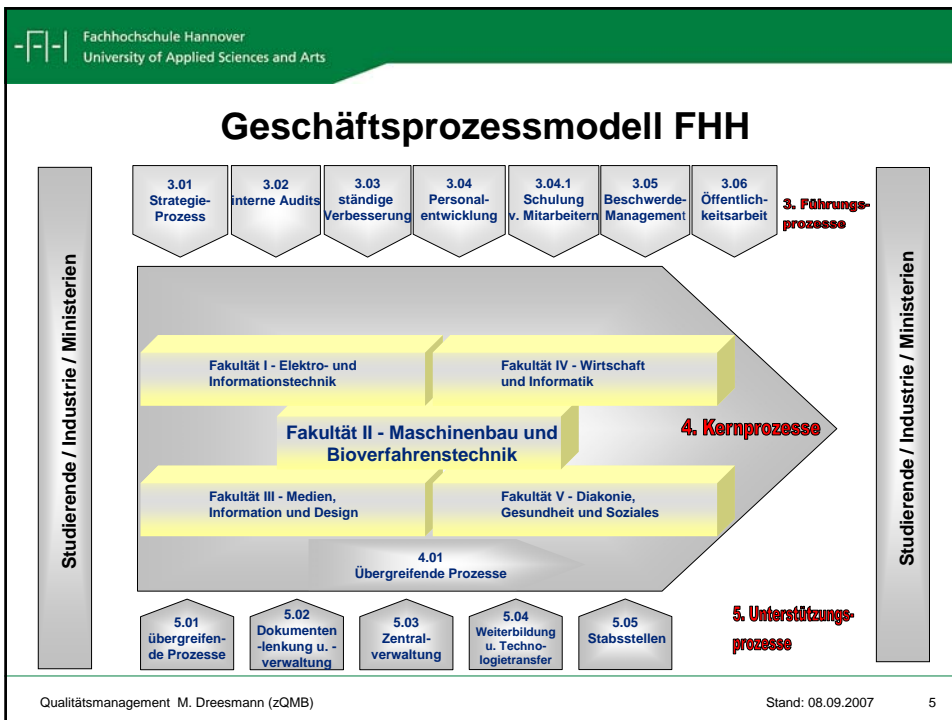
-F|-| Fachhochschule Hannover
University of Applied Sciences and Arts

Geschäftsprozessmodell FHH

Studierende / Industrie / Ministerien

3.01 Strategie-Prozess

3.02 interne Audits

3.03 ständige Verbesserung

3.04 Personalentwicklung

3.04.1 Schulung v. Mitarbeitern

3.05 Beschwerde-Management

3.06 Öffentlichkeitsarbeit

3. Führungsprozesse

Fakultät I - Elektro- und Informationstechnik

Fakultät IV - Wirtschaft und Informatik

Fakultät II - Maschinenbau und Bioverfahrenstechnik

4. Kernprozesse

Fakultät III - Medien, Information und Design

Fakultät V - Diakonie, Gesundheit und Soziales

4.01 Übergreifende Prozesse

Studierende / Industrie / Ministerien

5.01 übergreifende Prozesse

5.02 Dokumenten -lenkung u. -verwaltung

5.03 Zentralverwaltung

5.04 Weiterbildung u. Technologietransfer

5.05 Stabsstellen

5. Unterstützungsprozesse

Qualitätsmanagement M. Dreesmann (zQMB)

Stand: 08.09.2007

5